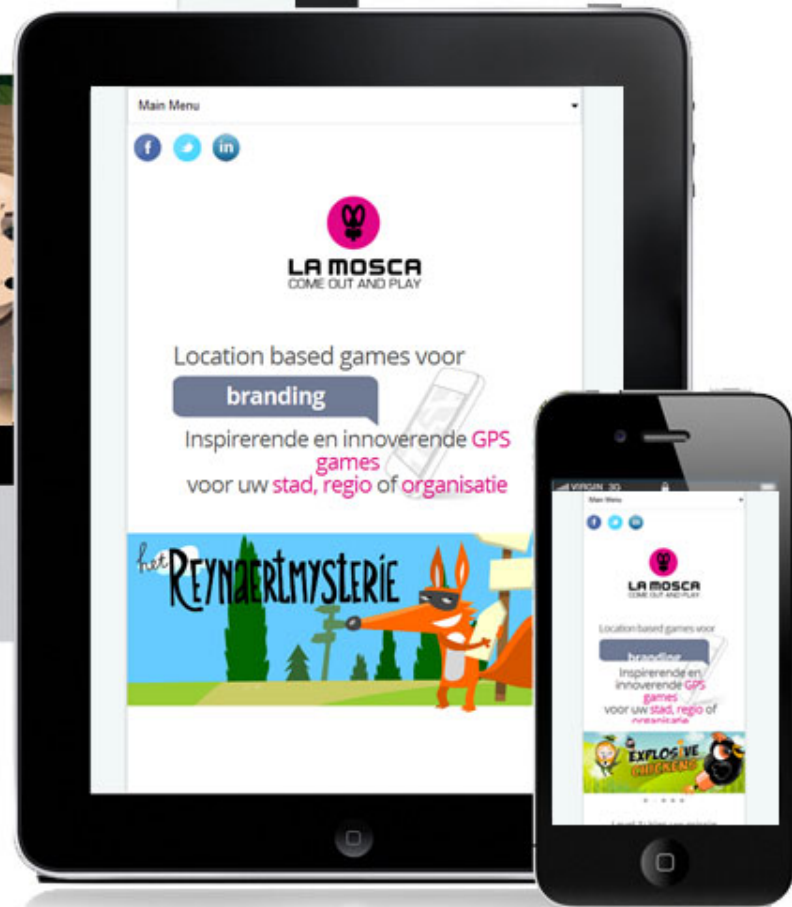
Main Menu

LA MOSCA
COME OUT AND PLAY

Location based games voor
branding
Inspirerende en innoverende GPS games
voor uw stad, regio of organisatie

het REYNAERTMYSTERIE

VIRGIN 3G

Main Menu

LA MOSCA
COME OUT AND PLAY

Location based games voor
branding
Inspirerende en innoverende GPS games
voor uw stad, regio of organisatie

EXPLOSIVE CHICKENS

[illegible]